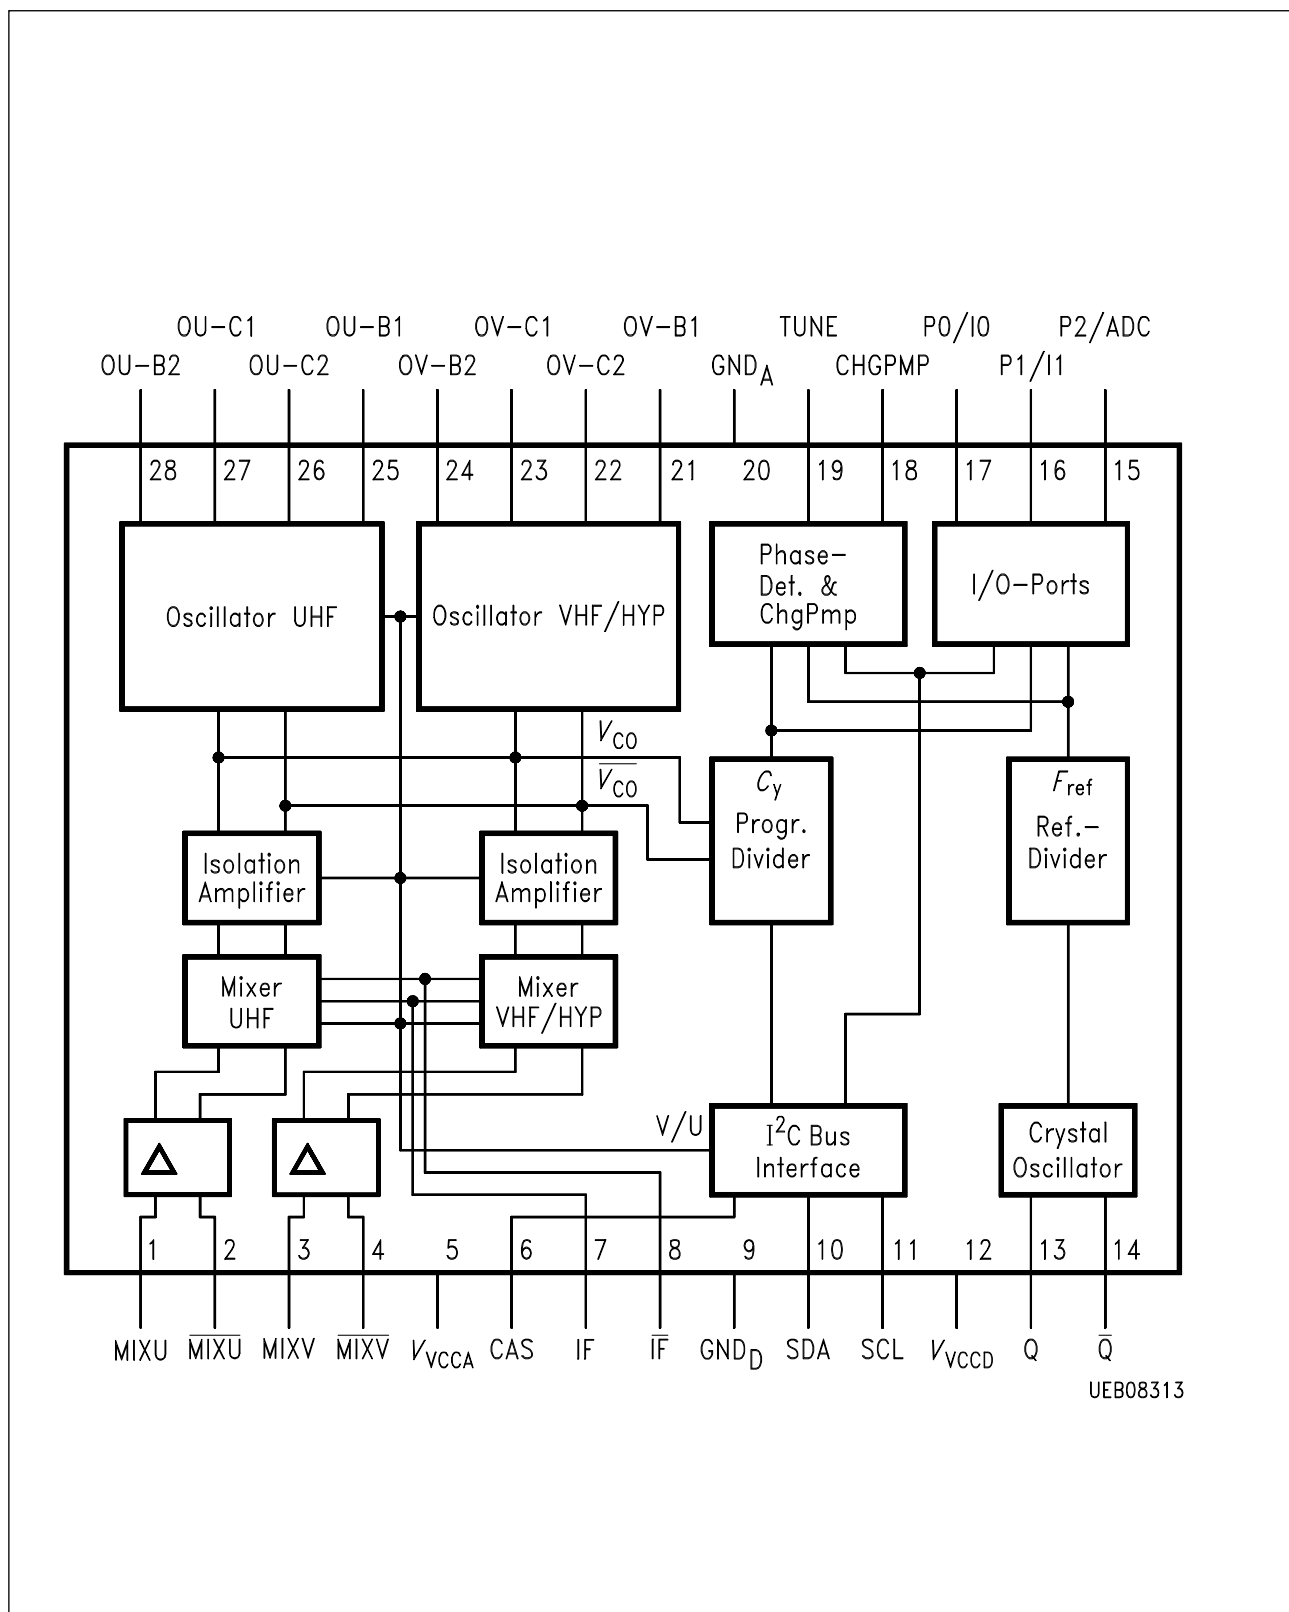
OU–C1 OU–B1 OV–C1 OV–B1 TUNE P0/I0 P2/ADC
OU–B2 OU–C2 OV–B2 OV–C2 $GND_A$ CHGPMP P1/I1

28 27 26 25 24 23 22 21 20 19 18 17 16 15

Oscillator UHF

Oscillator VHF/HYP

Phase– Det. & ChgPmp

I/O–Ports

$V_{CO}$

$\overline{V_{CO}}$

$C_y$ Progr. Divider

$F_{ref}$ Ref.– Divider

Isolation Amplifier

Isolation Amplifier

Mixer UHF

Mixer VHF/HYP

V/U

$I^2C$ Bus Interface

Crystal Oscillator

1 2 3 4 5 6 7 8 9 10 11 12 13 14

MIXU $\overline{MIXU}$ MIXV $\overline{MIXV}$ $V_{VCCA}$ CAS IF $\overline{IF}$ $GND_D$ SDA SCL $V_{VCCD}$ Q $\overline{Q}$

UEB08313